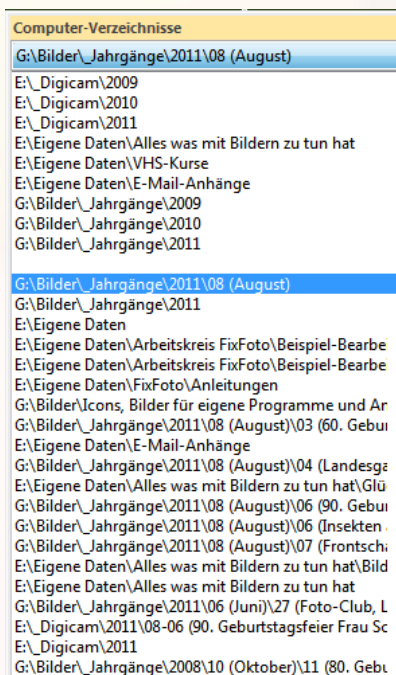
Computer-Verzeichnisse

G:\Bilder\_Jahrgänge\2011\08 (August)

E:\_Digicam\2009
E:\_Digicam\2010
E:\_Digicam\2011
E:\Eigene Daten\Alles was mit Bildern zu tun hat
E:\Eigene Daten\VHS-Kurse
E:\Eigene Daten\E-Mail-Anhänge
G:\Bilder\_Jahrgänge\2009
G:\Bilder\_Jahrgänge\2010
G:\Bilder\_Jahrgänge\2011

G:\Bilder\_Jahrgänge\2011\08 (August)
G:\Bilder\_Jahrgänge\2011
E:\Eigene Daten
E:\Eigene Daten\Arbeitskreis FixFoto\Beispiel-Bearbe
E:\Eigene Daten\Arbeitskreis FixFoto\Beispiel-Bearbe
E:\Eigene Daten\FixFoto\Anleitungen
G:\Bilder\Icons, Bilder für eigene Programme und Ar
G:\Bilder\_Jahrgänge\2011\08 (August)\03 (60. Gebu
E:\Eigene Daten\E-Mail-Anhänge
G:\Bilder\_Jahrgänge\2011\08 (August)\04 (Landesga
E:\Eigene Daten\Alles was mit Bildern zu tun hat\Glü
G:\Bilder\_Jahrgänge\2011\08 (August)\06 (90. Gebu
G:\Bilder\_Jahrgänge\2011\08 (August)\06 (Insekten
G:\Bilder\_Jahrgänge\2011\08 (August)\07 (Frontscha
E:\Eigene Daten\Alles was mit Bildern zu tun hat\Bild
E:\Eigene Daten\Alles was mit Bildern zu tun hat
G:\Bilder\_Jahrgänge\2011\06 (Juni)\27 (Foto-Club, L
E:\_Digicam\2011\08-06 (90. Geburtstagsfeier Frau Sc
E:\_Digicam\2011
G:\Bilder\_Jahrgänge\2008\10 (Oktober)\11 (80. Gebu